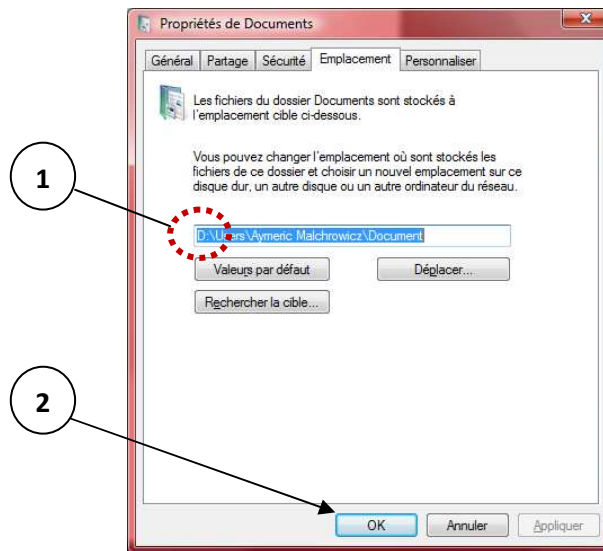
Propriétés de Documents

Général | Partage | Sécurité | Emplacement | Personnaliser

Les fichiers du dossier Documents sont stockés à l'emplacement cible ci-dessous.

Vous pouvez changer l'emplacement où sont stockés les fichiers de ce dossier et choisir un nouvel emplacement sur ce disque dur, un autre disque ou un autre ordinateur du réseau.

1

D:\Users\Aymeric Malchrowicz\Document

Valeurs par défaut

Déplacer...

Rechercher la cible...

2

OK

Annuler

Appliquer